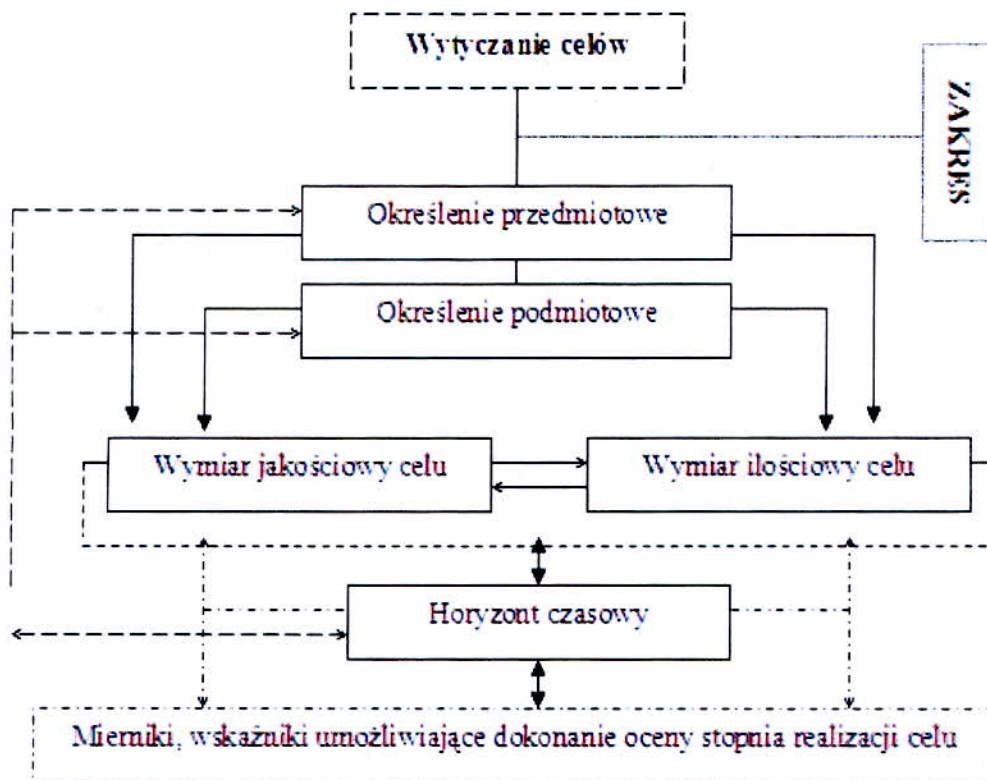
Wytyczanie celów

ZAKRES

Określenie przedmiotowe

Określenie podmiotowe

Wymiar jakościowy celu

Wymiar ilościowy celu

Horyzont czasowy

Mierniki, wskaźniki umożliwiające dokonanie oceny stopnia realizacji celu